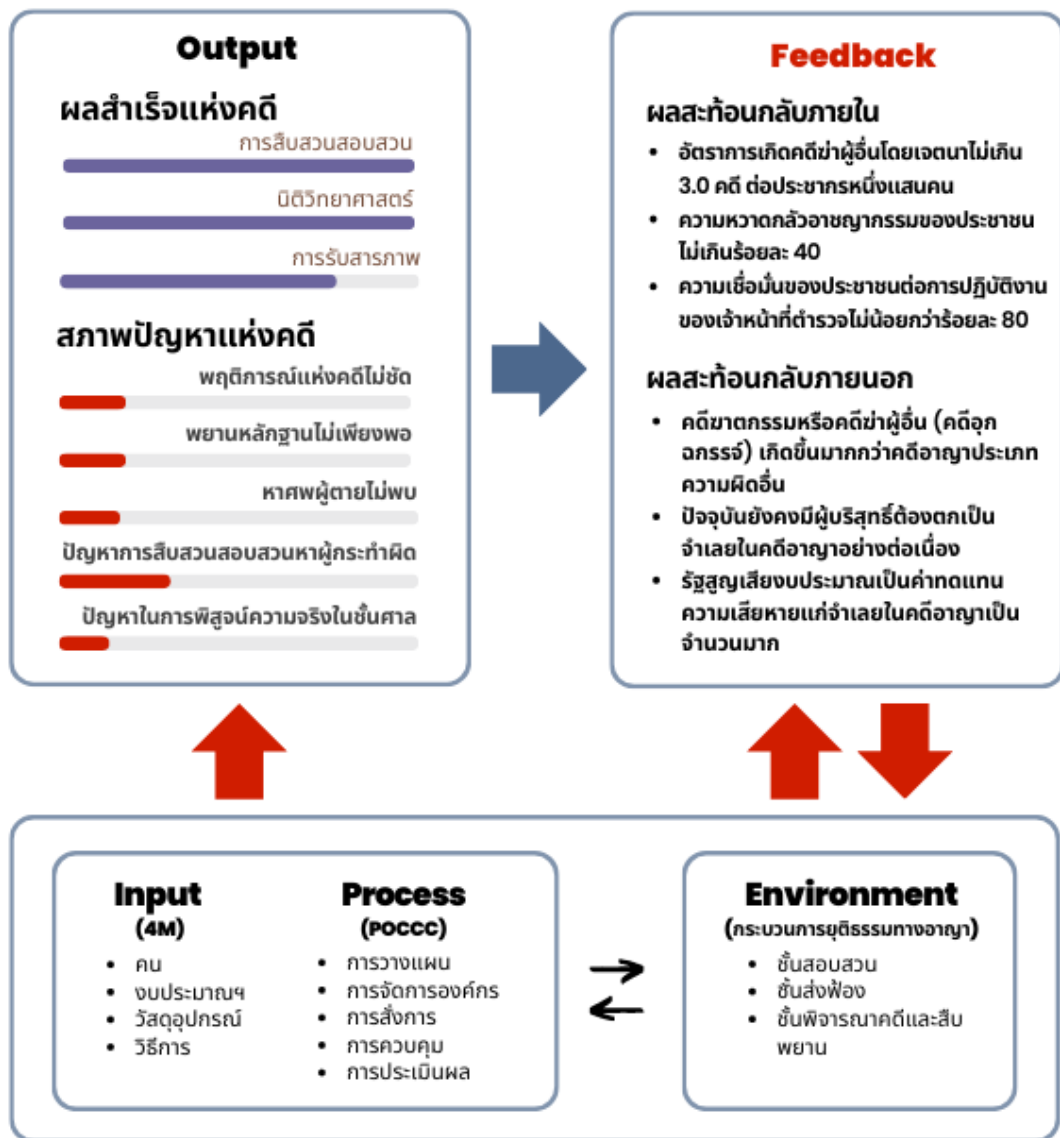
Output

ผลสำเร็จแห่งคดี

การสืบสวนสอบสวน

นิติวิทยาศาสตร์

การรับสารภาพ

สภาพปัญหาแห่งคดี

พฤติการณ์แห่งคดีไม่ชัด

พยานหลักฐานไม่เพียงพอ

หาศพผู้ตายไม่พบ

ปัญหาการสืบสวนสอบสวนหาผู้กระทำผิด

ปัญหาในการพิสูจน์ความจริงในชั้นศาล

Feedback

ผลสะท้อนกลับภายใน

- อัตราการเกิดคดีฆ่าผู้อื่นโดยเจตนาไม่เกิน 3.0 คดี ต่อประชากรหนึ่งแสนคน
- ความหวาดกลัวอาชญากรรมของประชาชนไม่เกินร้อยละ 40
- ความเชื่อมั่นของประชาชนต่อการปฏิบัติงานของเจ้าหน้าที่ตำรวจไม่น้อยกว่าร้อยละ 80

ผลสะท้อนกลับภายนอก

- คดีฆาตกรรมหรือคดีฆ่าผู้อื่น (คดีอุกฉกรรจ์) เกิดขึ้นมากกว่าคดีอาญาประเภทความผิดอื่น
- ปัจจุบันยังคงมีผู้บริสุทธิ์ต้องตกเป็นจำเลยในคดีอาญาอย่างต่อเนื่อง
- รัฐสูญเสียงบประมาณเป็นค่าทดแทนความเสียหายแก่จำเลยในคดีอาญาเป็นจำนวนมาก

Input
(4M)
- คน
- งบประมาณฯ
- วัสดุอุปกรณ์
- วิธีการ

Process
(POCCC)
- การวางแผน
- การจัดการองค์กร
- การสั่งการ
- การควบคุม
- การประเมินผล

Environment
(กระบวนการยุติธรรมทางอาญา)
- ชั้นสอบสวน
- ชั้นส่งฟ้อง
- ชั้นพิจารณาคดีและสืบพยาน